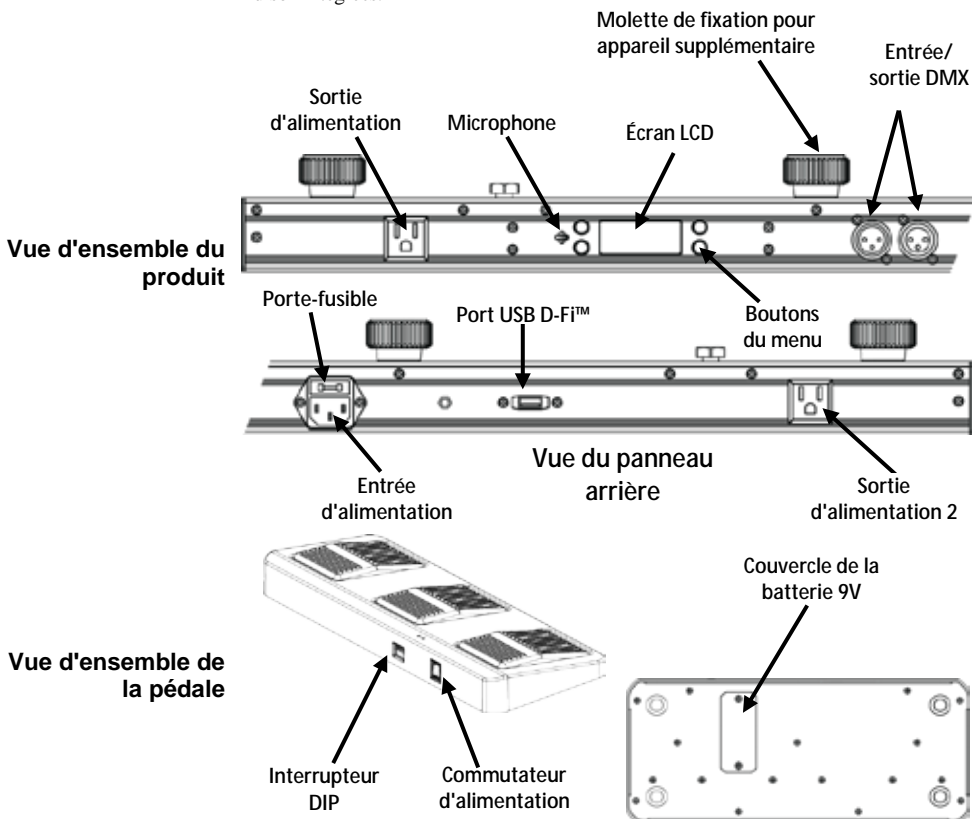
Molette de fixation pour appareil supplémentaire

Entrée/ sortie DMX

Sortie d'alimentation

Microphone

Écran LCD

Vue d'ensemble du produit

Porte-fusible

Port USB D-Fi™

Boutons du menu

Entrée d'alimentation

Vue du panneau arrière

Sortie d'alimentation 2

Couvercle de la batterie 9V

Vue d'ensemble de la pédale

Interrupteur DIP

Commutateur d'alimentation